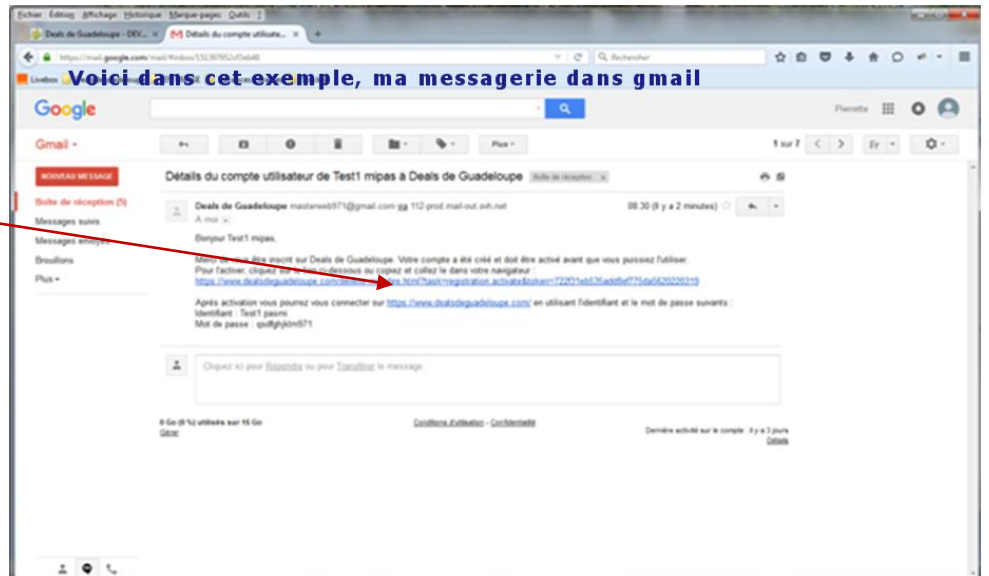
Fichier Édition Affichage Historique Marque-pages Outils ?

Deals de Guadeloupe - DEV... ×
Détails du compte utilisate... ×

https://mail.google.com/mail/#inbox/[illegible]

Rechercher

Livebox

Voici dans cet exemple, ma messagerie dans gmail

Google

Pierrette

Gmail ▾

Plus ▾

1 sur 7

Fr

NOUVEAU MESSAGE

Boîte de réception (5)
Messages suivis
Messages envoyés
Brouillons
Plus ▾

Détails du compte utilisateur de Test1 mipas à Deals de Guadeloupe Boîte de réception ×

Deals de Guadeloupe masterweb971@gmail.com via 112-prod.mail-out.ovh.net 08:30 (Il y a 2 minutes)
À moi

Bonjour Test1 mipas,

Merci de vous être inscrit sur Deals de Guadeloupe. Votre compte a été créé et doit être activé avant que vous puissiez l'utiliser.
Pour l'activer, cliquez sur le lien ci-dessous ou copiez et collez le dans votre navigateur :
https://www.dealsdeguadeloupe.com/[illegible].html?task=registration.activate&token=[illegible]

Après activation vous pourrez vous connecter sur https://www.dealsdeguadeloupe.com/ en utilisant l'identifiant et le mot de passe suivants :
Identifiant : Test1 pasmi
Mot de passe : qsdfghjklm971

Cliquez ici pour Répondre ou pour Transférer le message.

0 Go (0 %) utilisés sur 15 Go
Gérer

Conditions d'utilisation - Confidentialité

Dernière activité sur le compte : il y a 3 jours
Détails